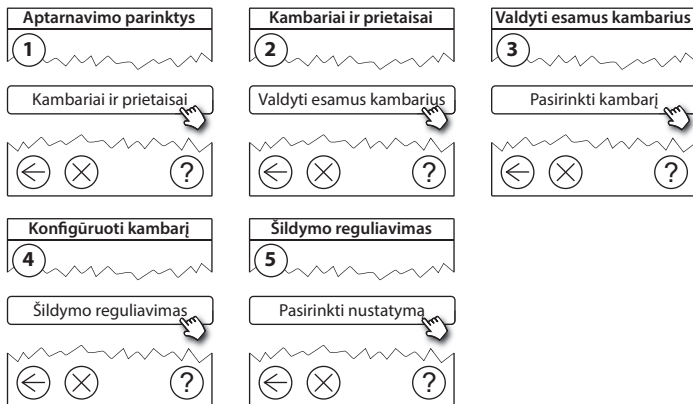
Aptarnavimo parinktys
1
Kambariai ir prietaisai
?

Kambariai ir prietaisai
2
Valdyti esamus kambarius
?

Valdyti esamus kambarius
3
Pasirinkti kambarį
?

Konfigūruoti kambarį
4
Šildymo reguliavimas
?

Šildymo reguliavimas
5
Pasirinkti nustatymą
?